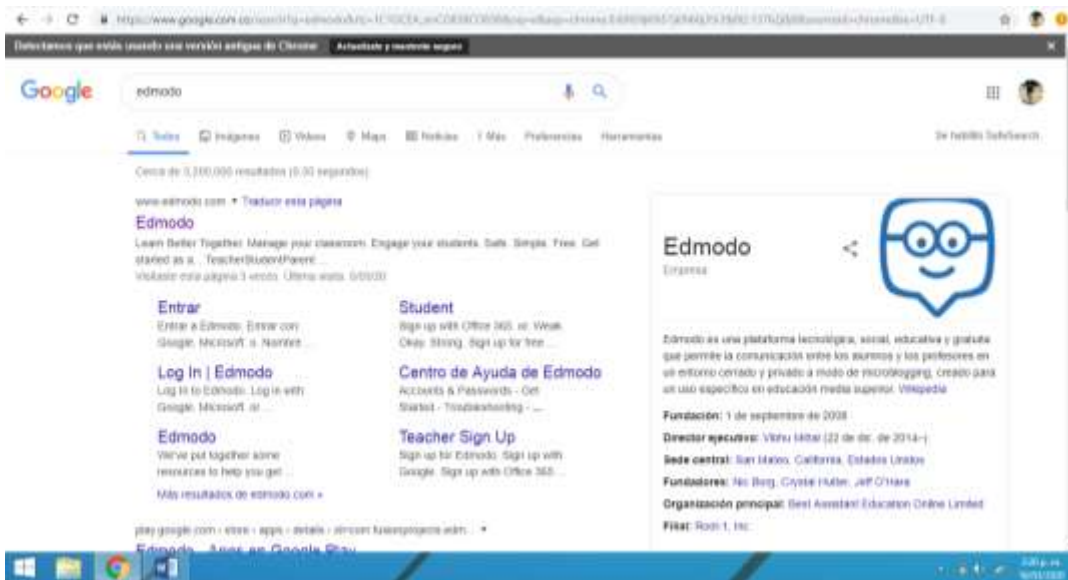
https://www.google.com.co/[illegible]

Detectamos que estás usando una versión antigua de Chrome. Actualízalo y mantente seguro

Google

edmodo

Todos Imágenes Videos Maps Noticias Más Preferencias Herramientas

Se habilitó SafeSearch

Cerca de 3,200,000 resultados (0.30 segundos)

www.edmodo.com ▾ Traducir esta página

Edmodo

Learn Better Together. Manage your classroom. Engage your students. Safe. Simple. Free. Get started as a... Teacher.Student.Parent ...

Visitaste esta página 3 veces. Última visita: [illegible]

Entrar
Entrar a Edmodo. Entrar con Google, Microsoft, o. Nombre ...

Student
Sign up with Office 365. or. Weak. Okay. Strong. Sign up for free ...

Log In | Edmodo
Log In to Edmodo. Log in with Google, Microsoft, or ...

Centro de Ayuda de Edmodo
Accounts & Passwords - Get Started - Troubleshooting - ...

Edmodo
We've put together some resources to help you get ...

Teacher Sign Up
Sign up for Edmodo. Sign up with Google. Sign up with Office 365 ...

Más resultados de edmodo.com »

play.google.com › store › apps › details › id=com.fusionprojects.edm... ▾

Edmodo - Apps en Google Play

Edmodo

Empresa

Edmodo es una plataforma tecnológica, social, educativa y gratuita que permite la comunicación entre los alumnos y los profesores en un entorno cerrado y privado a modo de microblogging, creado para un uso específico en educación media superior. Wikipedia

Fundación: 1 de septiembre de 2008

Director ejecutivo: Vibhu Mittal (22 de dic. de 2014–)

Sede central: San Mateo, California, Estados Unidos

Fundadores: Nic Borg, Crystal Hutter, Jeff O'Hara

Organización principal: Best Assistant Education Online Limited

Filial: Root-1, Inc.

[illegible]